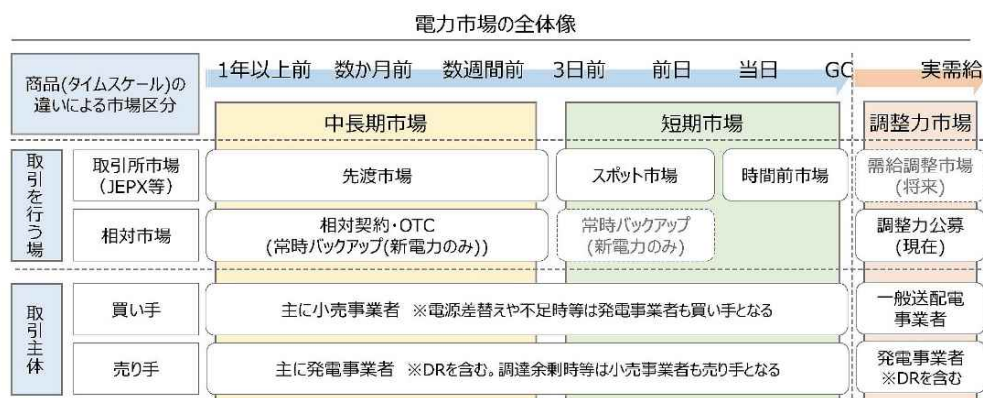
電力市場の全体像

| 商品(タイムスケール)の違いによる市場区分 | | 1年以上前 数か月前 数週間前 | 3日前 前日 | 当日 | GC 実需給 |
|---|---|---|---|---|---|
| | | 中長期市場 | 短期市場 | | 調整力市場 |
| 取引を行う場 | 取引所市場(JEPX等) | 先渡市場 | スポット市場 | 時間前市場 | 需給調整市場(将来) |
| | 相対市場 | 相対契約・OTC(常時バックアップ(新電力のみ)) | 常時バックアップ(新電力のみ) | | 調整力公募(現在) |
| 取引主体 | 買い手 | 主に小売事業者 ※電源差替えや不足時等は発電事業者も買い手となる | | | 一般送配電事業者 |
| | 売り手 | 主に発電事業者 ※DRを含む。調達余剰時等は小売事業者も売り手となる | | | 発電事業者 ※DRを含む |